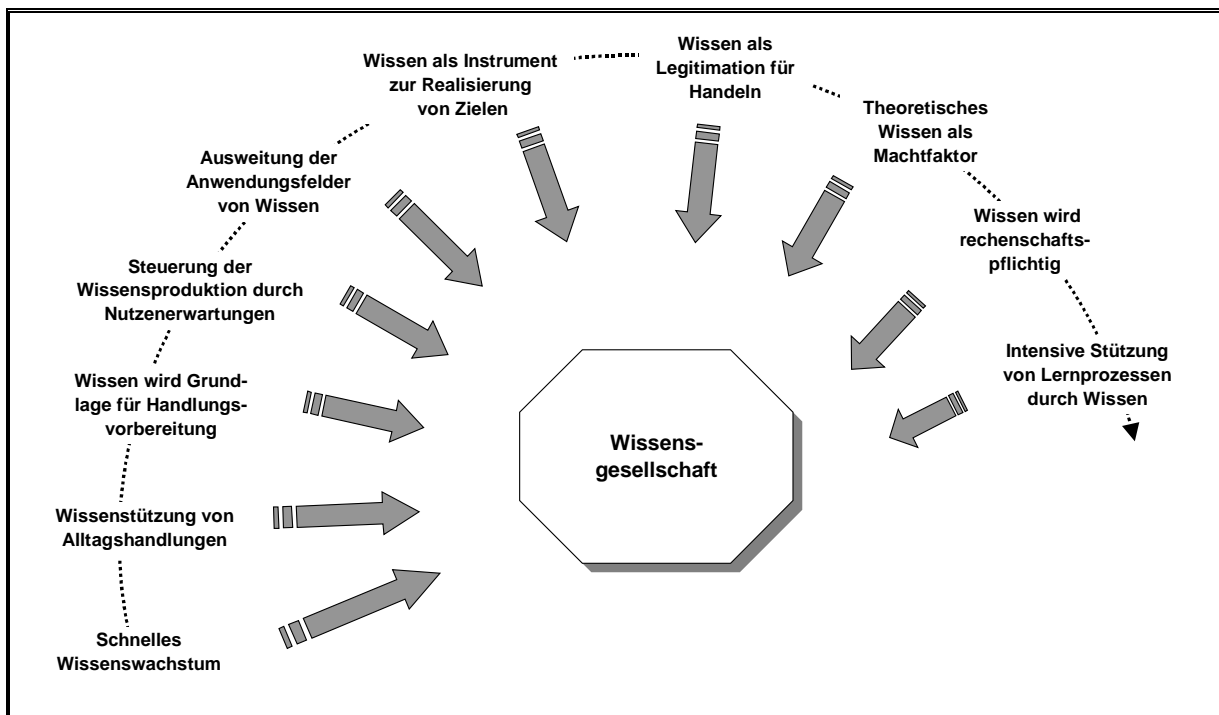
Schnelles Wissenswachstum

Wissenstützung von Alltagshandlungen

Wissen wird Grundlage für Handlungsvorbereitung

Steuerung der Wissensproduktion durch Nutzenerwartungen

Ausweitung der Anwendungsfelder von Wissen

Wissen als Instrument zur Realisierung von Zielen

Wissen als Legitimation für Handeln

Theoretisches Wissen als Machtfaktor

Wissen wird rechenschaftspflichtig

Intensive Stützung von Lernprozessen durch Wissen

Wissensgesellschaft